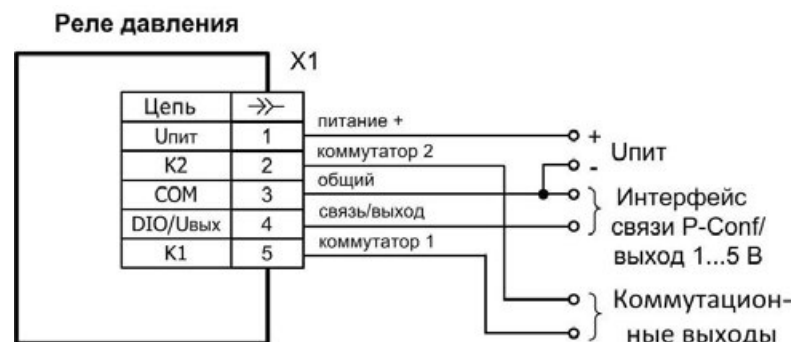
Реле давления

X1

| Цепь | $\rightarrow\!\succ$ |
|---|---|
| Uпит | 1 |
| K2 | 2 |
| COM | 3 |
| DIO/Uвых | 4 |
| K1 | 5 |

питание +
коммутатор 2
общий
связь/выход
коммутатор 1

+
-
Uпит

Интерфейс связи P-Conf/ выход 1...5 В

Коммутационные выходы